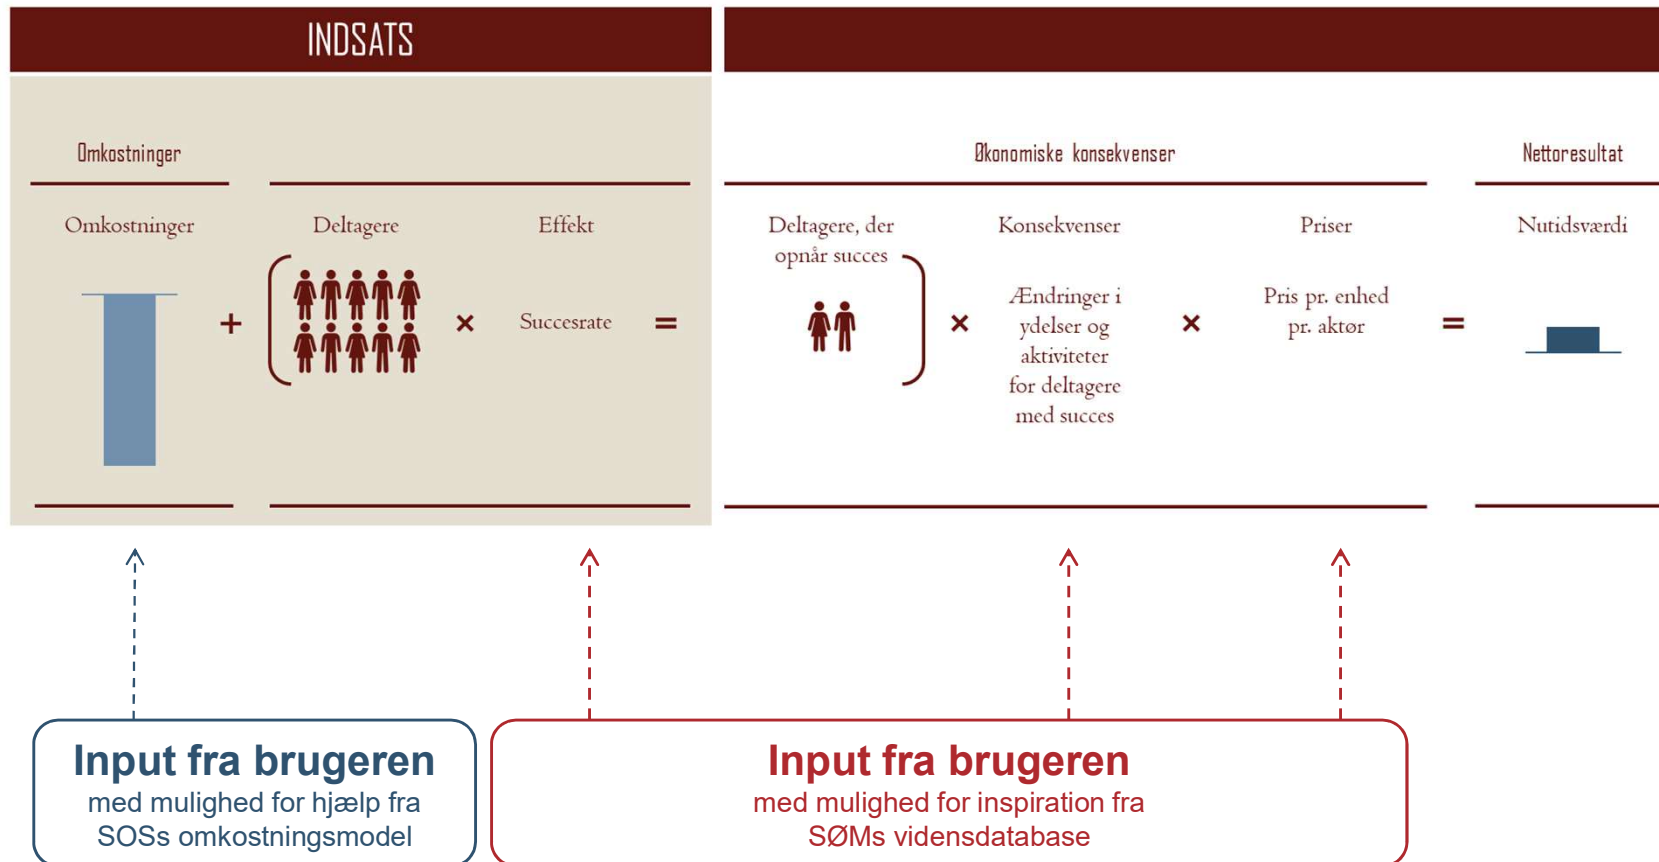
INDSATS

Omkostninger

Omkostninger

+

Deltagere

×

Effekt

Succesrate

=

Økonomiske konsekvenser

Deltagere, der opnår succes

×

Konsekvenser

Ændringer i ydelser og aktiviteter for deltagere med succes

×

Priser

Pris pr. enhed pr. aktør

=

Nettoresultat

Nutidsværdi

Input fra brugeren
med mulighed for hjælp fra SOSs omkostningsmodel

Input fra brugeren
med mulighed for inspiration fra SØMs vidensdatabase